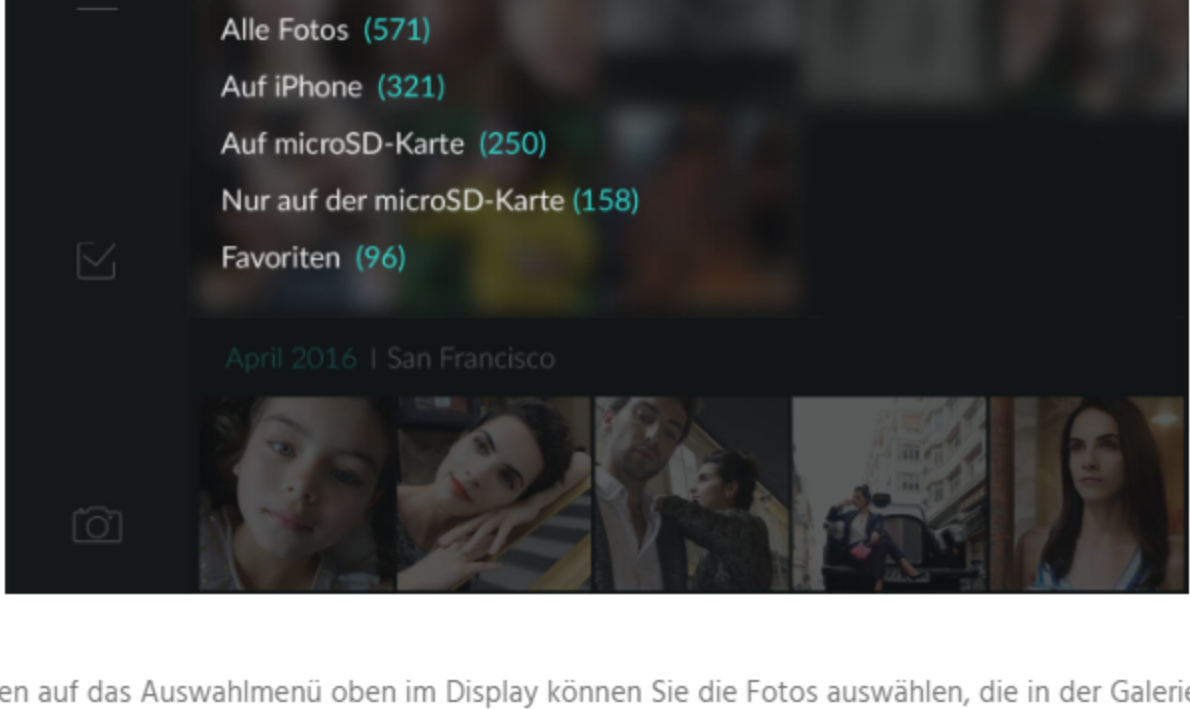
Alle Fotos (571)
Auf iPhone (321)
Auf microSD-Karte (250)
Nur auf der microSD-Karte (158)
Favoriten (96)

April 2016 | San Francisco

en auf das Auswahlmenü oben im Display können Sie die Fotos auswählen, die in der Galerie